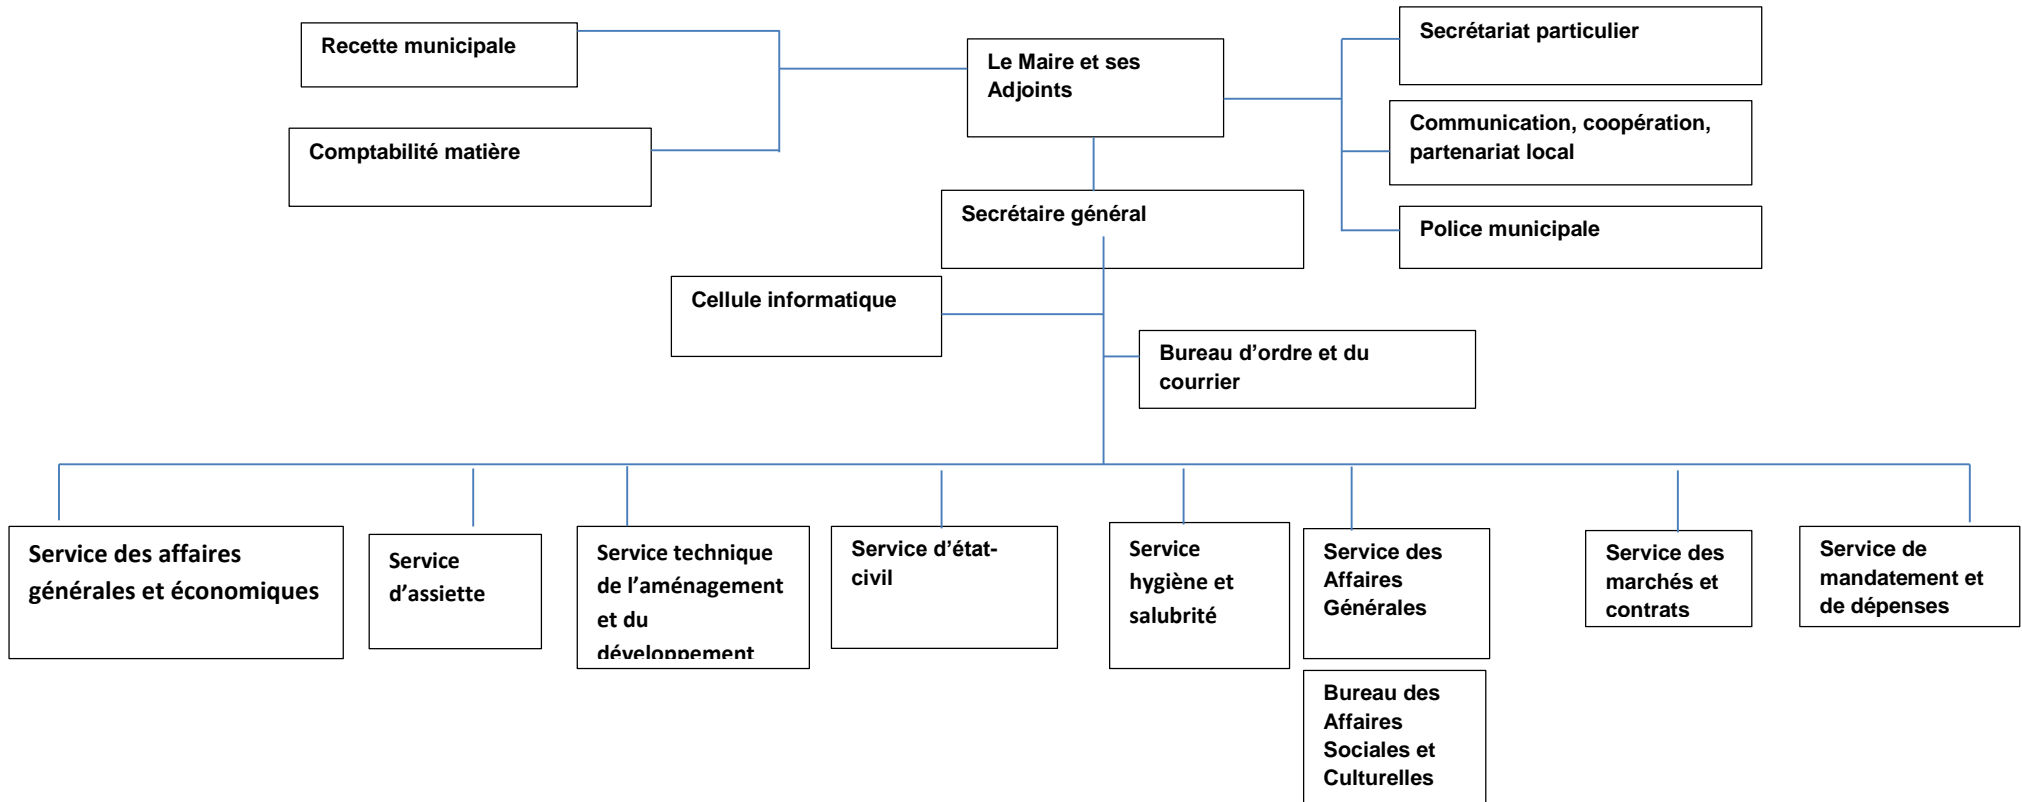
Recette municipale

Comptabilité matière

Le Maire et ses Adjoints

Secrétariat particulier

Communication, coopération, partenariat local

Police municipale

Secrétaire général

Cellule informatique

Bureau d'ordre et du courrier

Service des affaires générales et économiques

Service d'assiette

Service technique de l'aménagement et du développement

Service d'état-civil

Service hygiène et salubrité

Service des Affaires Générales

Bureau des Affaires Sociales et Culturelles

Service des marchés et contrats

Service de mandatement et de dépenses